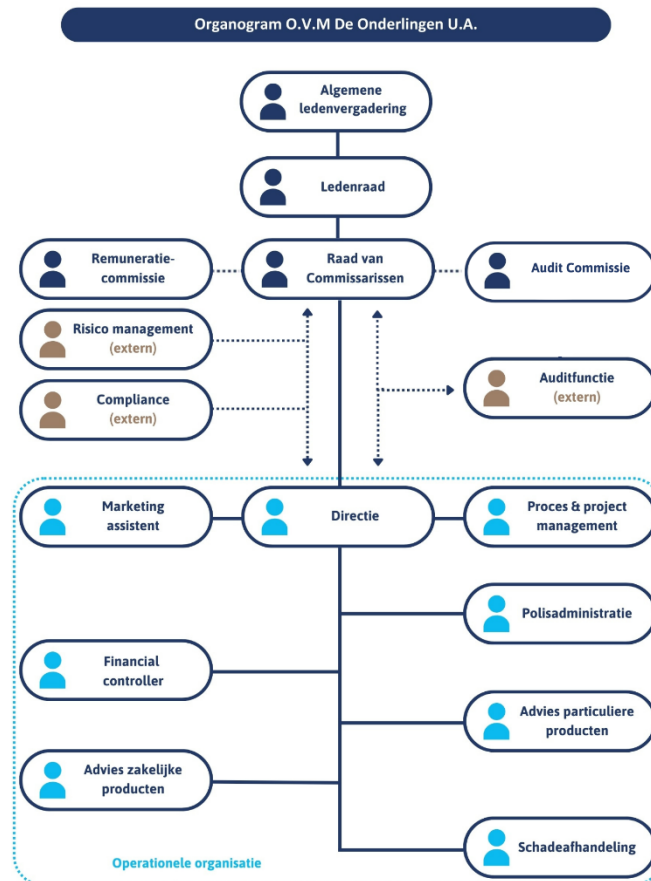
Organogram O.V.M De Onderlingen U.A.

Algemene ledenvergadering

Ledenraad

Remuneratie-commissie

Raad van Commissarissen

Audit Commissie

Risico management (extern)

Compliance (extern)

Auditfunctie (extern)

Marketing assistent

Directie

Proces & project management

Polisadministratie

Financial controller

Advies particuliere producten

Advies zakelijke producten

Schadeafhandeling

Operationele organisatie